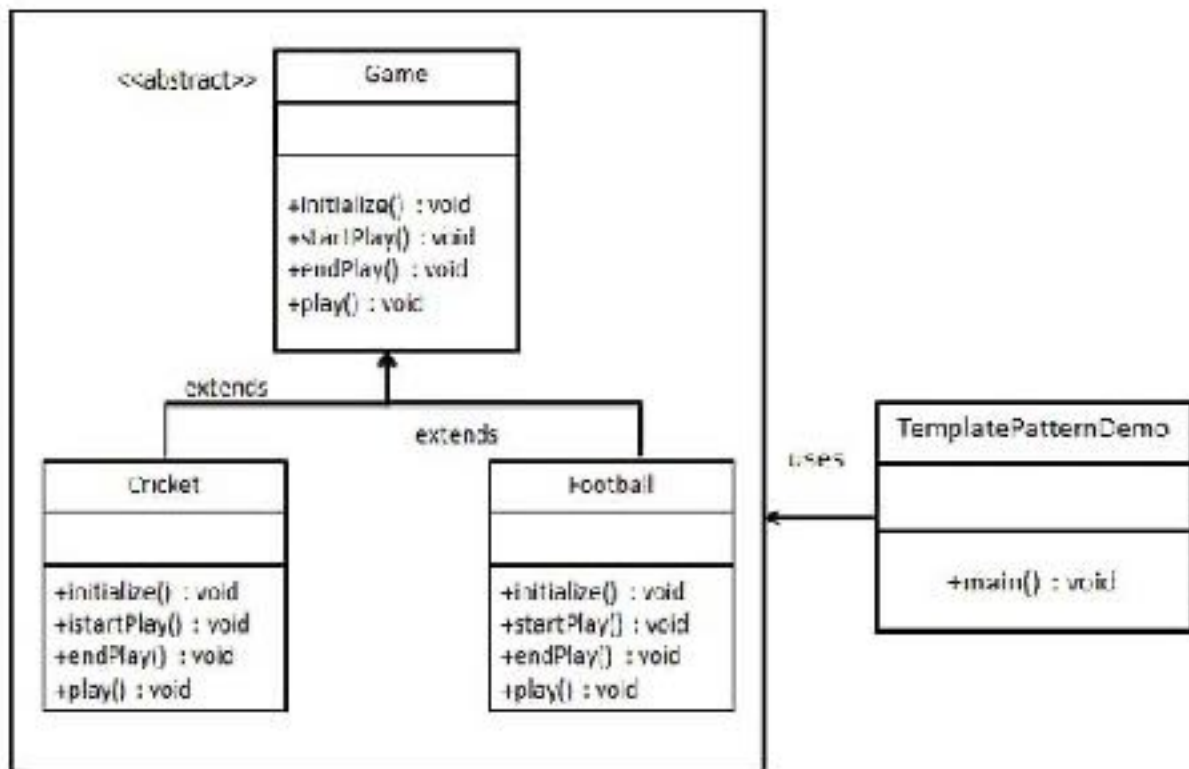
<<abstract>>
Game

+initialize() : void
+startPlay() : void
+endPlay() : void
+play() : void

extends

extends

Cricket

+initialize() : void
+istartPlay() : void
+endPlay() : void
+play() : void

Football

+initialize() : void
+startPlay() : void
+endPlay() : void
+play() : void

uses

TemplatePatternDemo

+main() : void